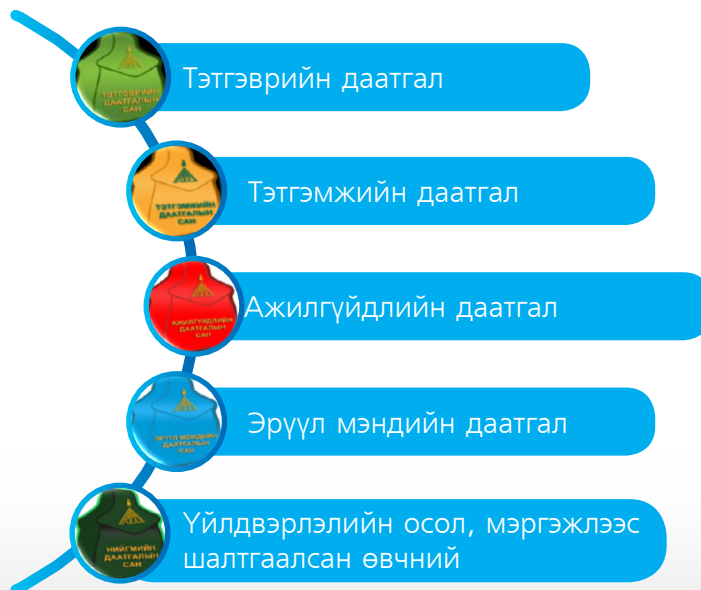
ТЭТГЭВРИЙН ДААТГАЛЫН САН

Тэтгэврийн даатгал

ТЭТГЭМЖИЙН ДААТГАЛЫН САН

Тэтгэмжийн даатгал

АЖИЛГҮЙДЛИЙН ДААТГАЛЫН САН

Ажилгүйдлийн даатгал

ЭРҮҮЛ МЭНДИЙН ДААТГАЛЫН САН

Эрүүл мэндийн даатгал

НИЙГМИЙН ДААТГАЛЫН САН

Үйлдвэрлэлийн осол, мэргэжлээс шалтгаалсан өвчний